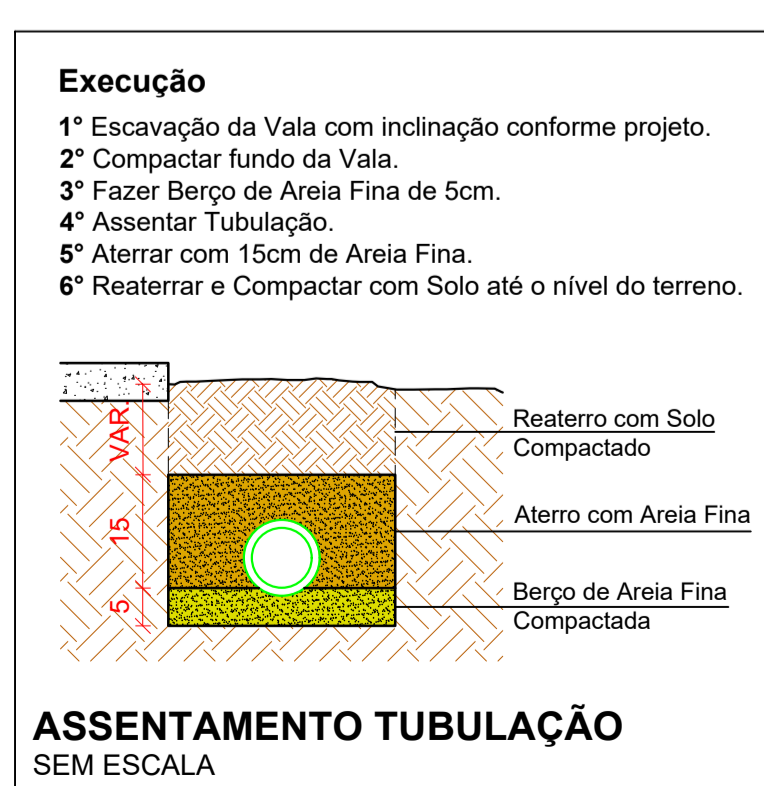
Execução

1° Escavação da Vala com inclinação conforme projeto.
2° Compactar fundo da Vala.
3° Fazer Berço de Areia Fina de 5cm.
4° Assentar Tubulação.
5° Aterrar com 15cm de Areia Fina.
6° Reaterrar e Compactar com Solo até o nível do terreno.

VAR
15
5

Reaterro com Solo Compactado

Aterro com Areia Fina

Berço de Areia Fina Compactada

ASSENTAMENTO TUBULAÇÃO
SEM ESCALA